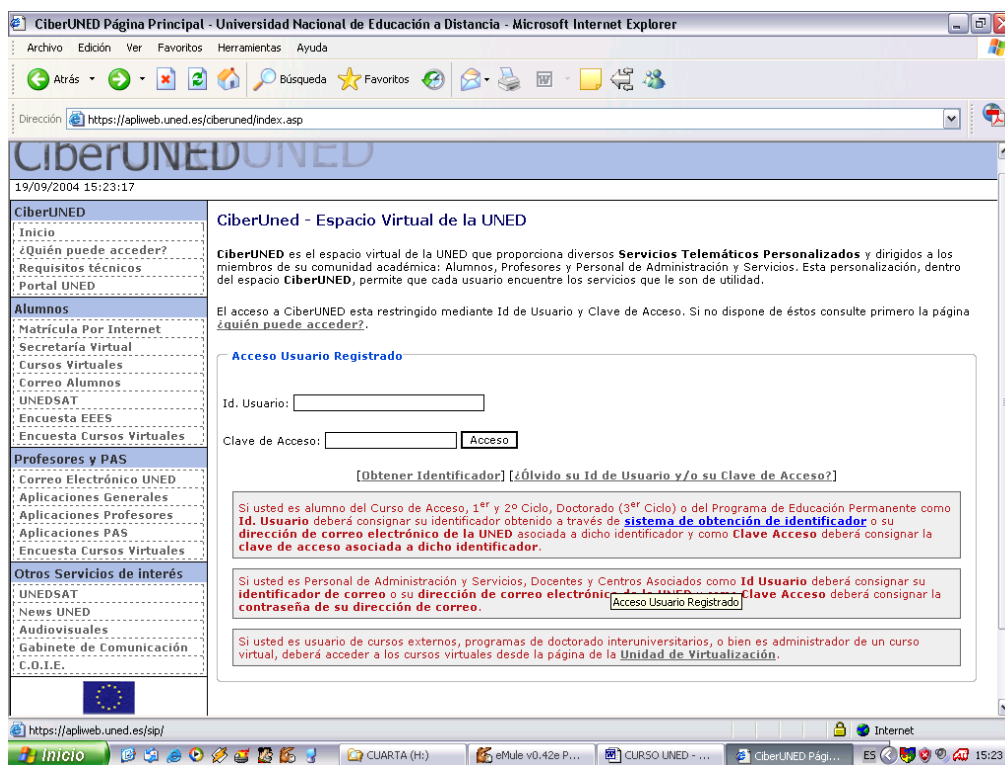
CiberUNED Página Principal - Universidad Nacional de Educación a Distancia - Microsoft Internet Explorer

Archivo Edición Ver Favoritos Herramientas Ayuda

Atrás Búsqueda Favoritos

Dirección https://apliweb.uned.es/ciberuned/index.asp

CiberUNED

19/09/2004 15:23:17

CiberUNED
Inicio
¿Quién puede acceder?
Requisitos técnicos
Portal UNED

Alumnos
Matrícula Por Internet
Secretaría Virtual
Cursos Virtuales
Correo Alumnos
UNEDSAT
Encuesta EEES
Encuesta Cursos Virtuales

Profesores y PAS
Correo Electrónico UNED
Aplicaciones Generales
Aplicaciones Profesores
Aplicaciones PAS
Encuesta Cursos Virtuales

Otros Servicios de interés
UNEDSAT
News UNED
Audiovisuales
Gabinete de Comunicación
C.O.I.E.

CiberUned - Espacio Virtual de la UNED

CiberUNED es el espacio virtual de la UNED que proporciona diversos Servicios Telemáticos Personalizados y dirigidos a los miembros de su comunidad académica: Alumnos, Profesores y Personal de Administración y Servicios. Esta personalización, dentro del espacio CiberUNED, permite que cada usuario encuentre los servicios que le son de utilidad.

El acceso a CiberUNED esta restringido mediante Id de Usuario y Clave de Acceso. Si no dispone de éstos consulte primero la página ¿quién puede acceder?.

Acceso Usuario Registrado

Id. Usuario:

Clave de Acceso: Acceso

[Obtener Identificador] [¿Ólvido su Id de Usuario y/o su Clave de Acceso?]

Si usted es alumno del Curso de Acceso, 1$^{er}$ y 2º Ciclo, Doctorado (3$^{er}$ Ciclo) o del Programa de Educación Permanente como Id. Usuario deberá consignar su identificador obtenido a través de sistema de obtención de identificador o su dirección de correo electrónico de la UNED asociada a dicho identificador y como Clave Acceso deberá consignar la clave de acceso asociada a dicho identificador.

Si usted es Personal de Administración y Servicios, Docentes y Centros Asociados como Id Usuario deberá consignar su identificador de correo o su dirección de correo electrónic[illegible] Clave Acceso deberá consignar la contraseña de su dirección de correo.

Acceso Usuario Registrado

Si usted es usuario de cursos externos, programas de doctorado interuniversitarios, o bien es administrador de un curso virtual, deberá acceder a los cursos virtuales desde la página de la Unidad de Virtualización.

https://apliweb.uned.es/sip/

Internet

Inicio CUARTA (H:) eMule v0.42e P... CURSO UNED - ... CiberUNED Pági... ES 15:23